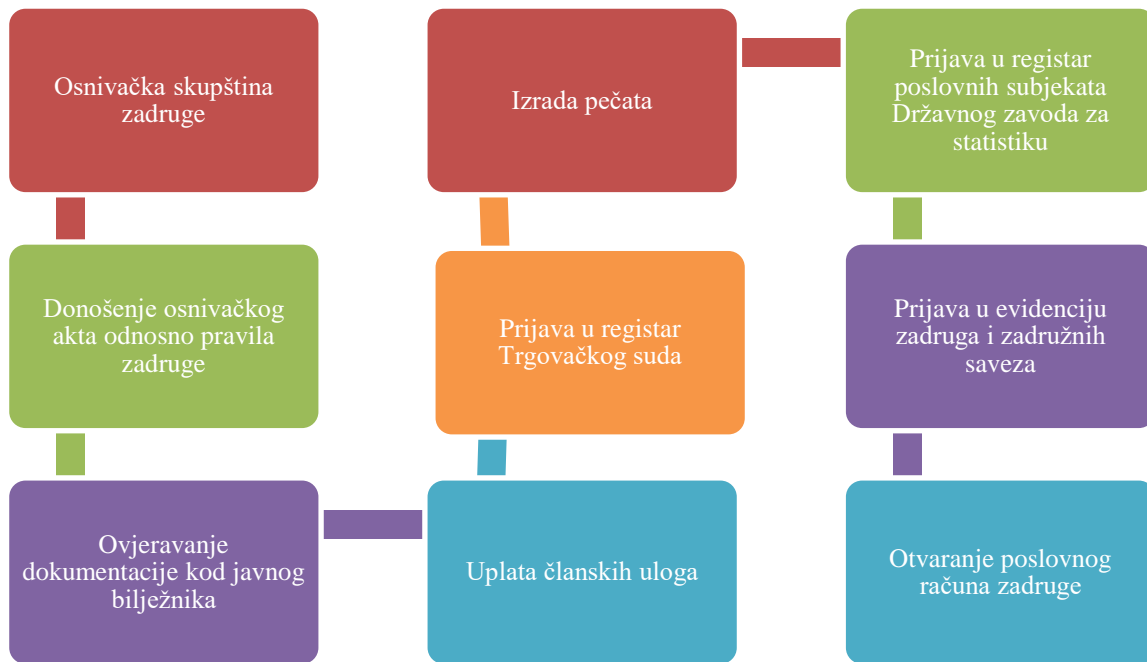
Osnivačka skupština zadruge

Donošenje osnivačkog akta odnosno pravila zadruge

Ovjeravanje dokumentacije kod javnog bilježnika

Uplata članskih uloga

Prijava u registar Trgovačkog suda

Izrada pečata

Prijava u registar poslovnih subjekata Državnog zavoda za statistiku

Prijava u evidenciju zadruga i zadružnih saveza

Otvaranje poslovnog računa zadruge